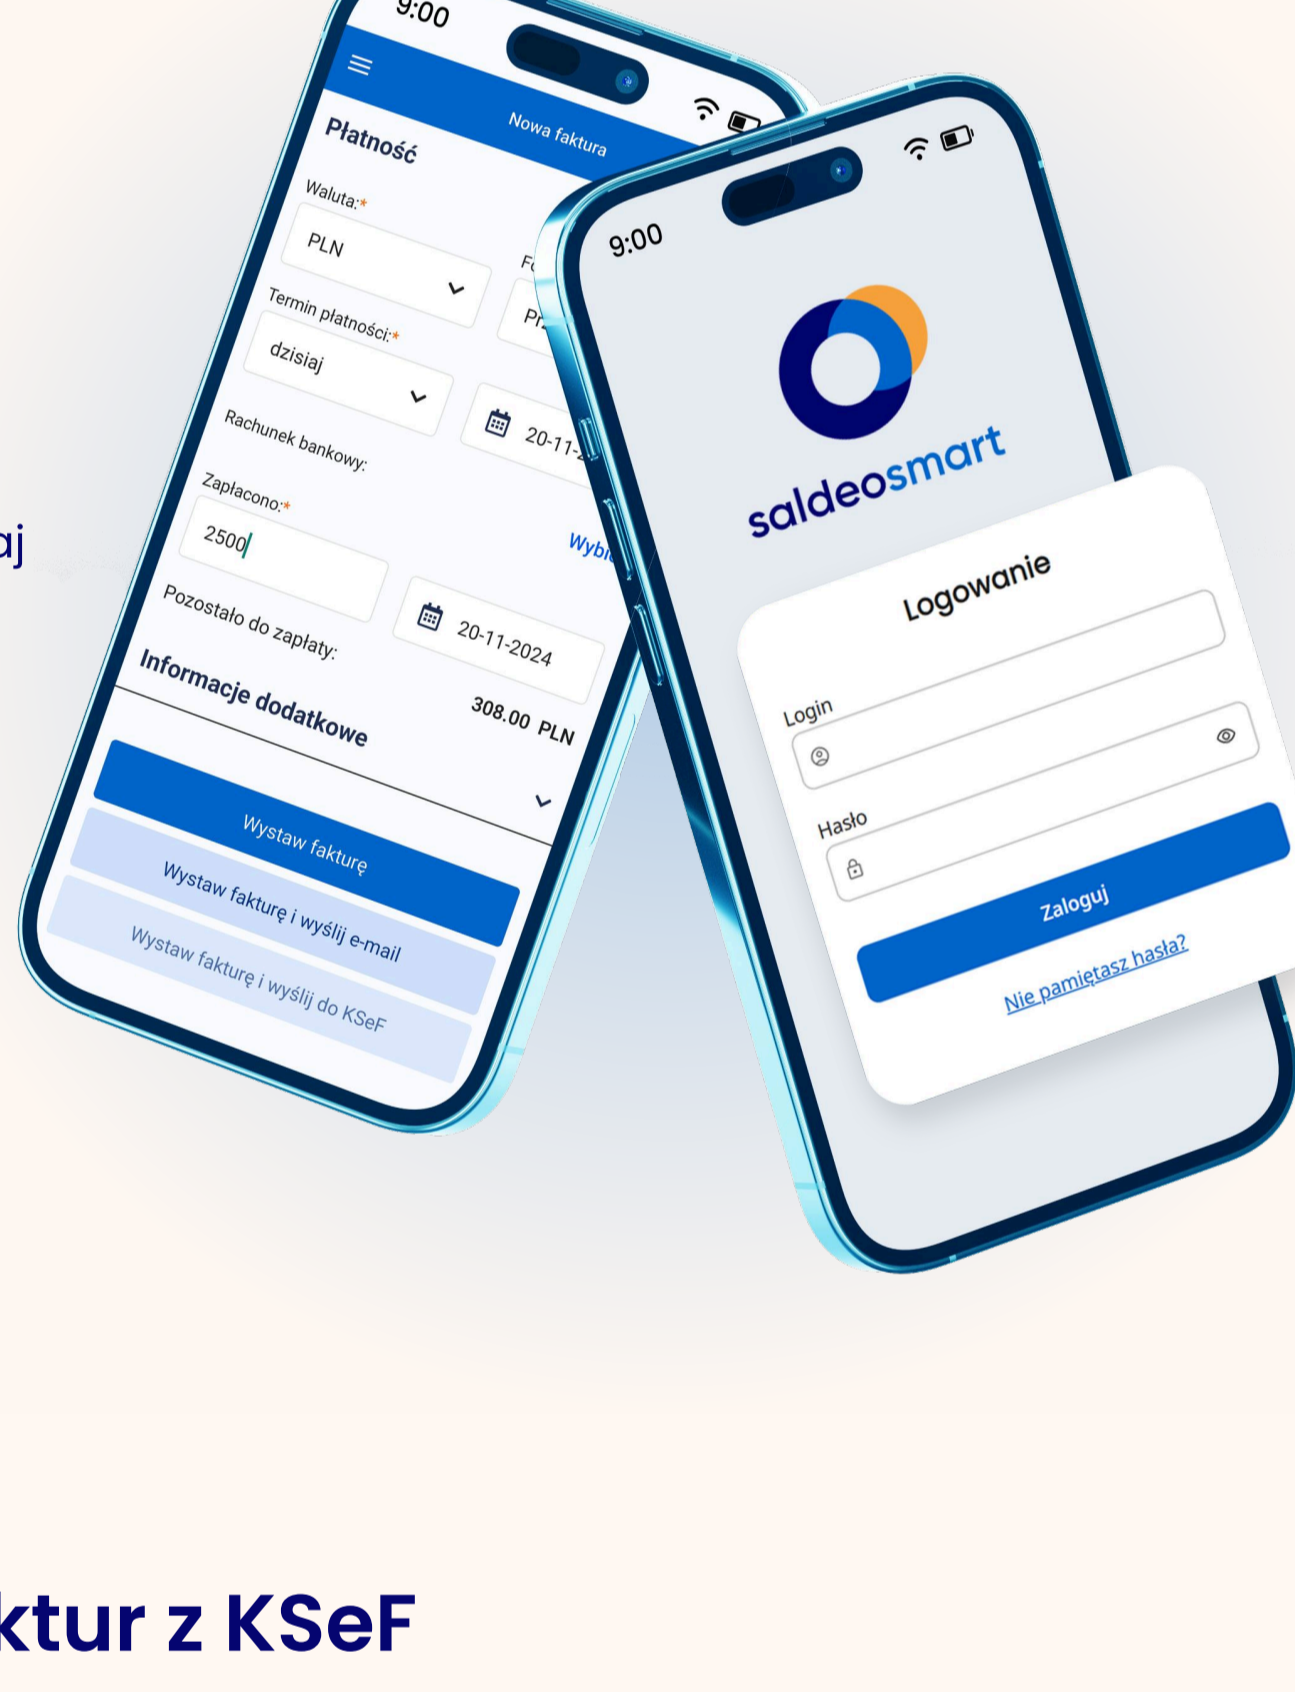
aj

9:00

Nowa faktura

Płatność

Waluta:*

PLN

Fo

Pr

Termin płatności:*

dzisiaj

20-11-

Rachunek bankowy:

Wybi

Zapłacono:*

2500

20-11-2024

Pozostało do zapłaty:

308.00 PLN

Informacje dodatkowe

Wystaw fakturę

Wystaw fakturę i wyślij e-mail

Wystaw fakturę i wyślij do KSeF

9:00

saldeosmart

Logowanie

Login

Hasło

Zaloguj

Nie pamiętasz hasła?

ktur z KSeF